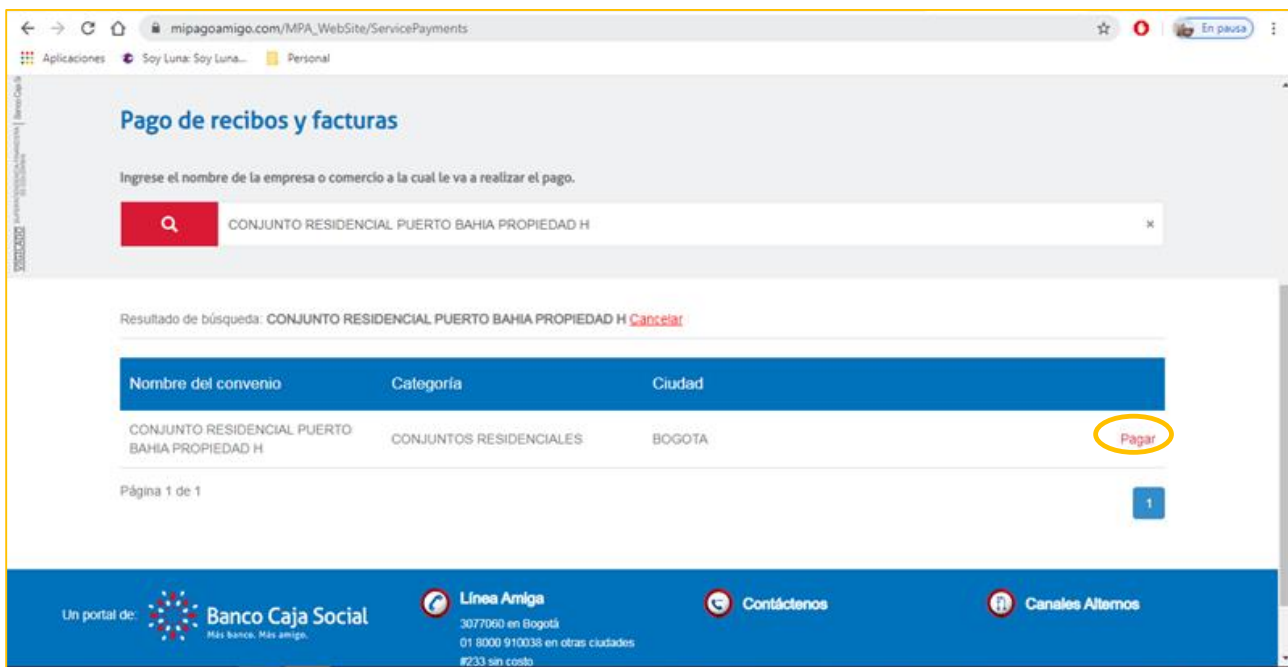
mipagoamigo.com/MPA_WebSite/ServicePayments

En pausa

Aplicaciones Soy Luna: Soy Luna... Personal

Pago de recibos y facturas

Ingrese el nombre de la empresa o comercio a la cual le va a realizar el pago.

CONJUNTO RESIDENCIAL PUERTO BAHIA PROPIEDAD H

×

Resultado de búsqueda: CONJUNTO RESIDENCIAL PUERTO BAHIA PROPIEDAD H Cancelar

| Nombre del convenio | Categoría | Ciudad | |
|---|---|---|---|
| CONJUNTO RESIDENCIAL PUERTO BAHIA PROPIEDAD H | CONJUNTOS RESIDENCIALES | BOGOTA | Pagar |

Página 1 de 1

1

Un portal de: Banco Caja Social Más banco. Más amigo.

Línea Amiga
3077060 en Bogotá
01 8000 910038 en otras ciudades
#233 sin costo

Contáctenos

Canales Alternos